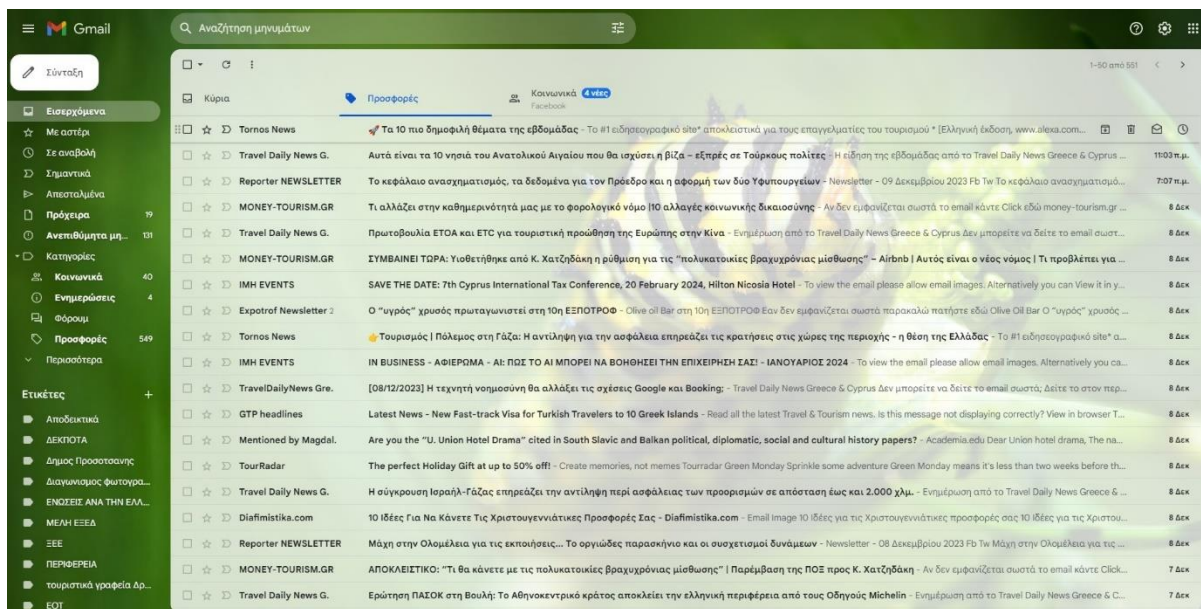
Gmail
Αναζήτηση μηνυμάτων
Σύνταξη
Εισερχόμενα
Με αστέρι
Σε αναβολή
Σημαντικά
Απεσταλμένα
Πρόχειρα 19
Ανεπιθύμητα μη... 131
Κατηγορίες
Κοινωνικά 40
Ενημερώσεις 4
Φόρουμ
Προσφορές 549
Περισσότερα
Ετικέτες
Αποδεικτικά
ΔΕΚΠΟΤΑ
Δημος Προσσοτσανης
Διαγωνισμος φωτογρα...
ΕΝΩΣΕΙΣ ΑΝΑ ΤΗΝ ΕΛΛ...
ΜΕΛΗ ΕΞΕΔ
ΞΕΕ
ΠΕΡΙΦΕΡΕΙΑ
τουριστικά γραφεία Δρ...
ΕΟΤ

1-50 από 551
Κύρια
Προσφορές
Κοινωνικά 4 νέες Facebook

| | | |
|---|---|---|
| Tornos News | Τα 10 πιο δημοφιλή θέματα της εβδομάδας - Το #1 ειδησεογραφικό site* αποκλειστικά για τους επαγγελματίες του τουρισμού * [Ελληνική έκδοση, www.alexa.com... | |
| Travel Daily News G. | Αυτά είναι τα 10 νησιά του Ανατολικού Αιγαίου που θα ισχύσει η βίζα – εξπρές σε Τούρκους πολίτες - Η είδηση της εβδομάδας από το Travel Daily News Greece & Cyprus ... | 11:03 π.μ. |
| Reporter NEWSLETTER | Το κεφάλαιο ανασχηματισμός, τα δεδομένα για τον Πρόεδρο και η αφορμή των δυο Υφυπουργείων - Newsletter - 09 Δεκεμβρίου 2023 Fb Tw Το κεφάλαιο ανασχηματισμό... | 7:07 π.μ. |
| MONEY-TOURISM.GR | Τι αλλάζει στην καθημερινότητά μας με το φορολογικό νόμο |10 αλλαγές κοινωνικής δικαιοσύνης - Αν δεν εμφανίζεται σωστά το email κάντε Click εδώ money-tourism.gr ... | 8 Δεκ |
| Travel Daily News G. | Πρωτοβουλία ΕΤΟΑ και ETC για τουριστική προώθηση της Ευρώπης στην Κίνα - Ενημέρωση από το Travel Daily News Greece & Cyprus Δεν μπορείτε να δείτε το email σωστ... | 8 Δεκ |
| MONEY-TOURISM.GR | ΣΥΜΒΑΙΝΕΙ ΤΩΡΑ: Υιοθετήθηκε από Κ. Χατζηδάκη η ρύθμιση για τις "πολυκατοικίες βραχυχρόνιας μίσθωσης" - Airbnb | Αυτός είναι ο νέος νόμος | Τι προβλέπει για ... | 8 Δεκ |
| IMH EVENTS | SAVE THE DATE: 7th Cyprus International Tax Conference, 20 February 2024, Hilton Nicosia Hotel - To view the email please allow email images. Alternatively you can View it in y... | 8 Δεκ |
| Expotrof Newsletter 2 | Ο "υγρός" χρυσός πρωταγωνιστεί στη 10η ΕΞΠΟΤΡΟΦ - Olive oil Bar στη 10η ΕΞΠΟΤΡΟΦ Εάν δεν εμφανίζεται σωστά παρακαλώ πατήστε εδώ Olive Oil Bar Ο "υγρός" χρυσός ... | 8 Δεκ |
| Tornos News | Τουρισμός | Πόλεμος στη Γάζα: Η αντίληψη για την ασφάλεια επηρεάζει τις κρατήσεις στις χώρες της περιοχής - η θέση της Ελλάδας - Το #1 ειδησεογραφικό site* α... | 8 Δεκ |
| IMH EVENTS | IN BUSINESS - ΑΦΙΕΡΩΜΑ - AI: ΠΩΣ ΤΟ AI ΜΠΟΡΕΙ ΝΑ ΒΟΗΘΗΣΕΙ ΤΗΝ ΕΠΙΧΕΙΡΗΣΗ ΣΑΣ! - ΙΑΝΟΥΑΡΙΟΣ 2024 - To view the email please allow email images. Alternatively you ca... | 8 Δεκ |
| TravelDailyNews Gre. | [08/12/2023] Η τεχνητή νοημοσύνη θα αλλάξει τις σχέσεις Google και Booking; - Travel Daily News Greece & Cyprus Δεν μπορείτε να δείτε το email σωστά; Δείτε το στον περ... | 8 Δεκ |
| GTP headlines | Latest News - New Fast-track Visa for Turkish Travelers to 10 Greek Islands - Read all the latest Travel & Tourism news. Is this message not displaying correctly? View in browser T... | 8 Δεκ |
| Mentioned by Magdal. | Are you the "U. Union Hotel Drama" cited in South Slavic and Balkan political, diplomatic, social and cultural history papers? - Academia.edu Dear Union hotel drama, The na... | 8 Δεκ |
| TourRadar | The perfect Holiday Gift at up to 50% off! - Create memories, not memes Tourradar Green Monday Sprinkle some adventure Green Monday means it's less than two weeks before th... | 8 Δεκ |
| Travel Daily News G. | Η σύγκρουση Ισραήλ-Γάζας επηρεάζει την αντίληψη περί ασφάλειας των προορισμών σε απόσταση έως και 2.000 χλμ. - Ενημέρωση από το Travel Daily News Greece & ... | 8 Δεκ |
| Diafimistika.com | 10 Ιδέες Για Να Κάνετε Τις Χριστουγεννιάτικες Προσφορές Σας - Diafimistika.com - Email Image 10 Ιδέες για τις Χριστουγεννιάτικες προσφορές σας 10 Ιδέες για τις Χριστου... | 8 Δεκ |
| Reporter NEWSLETTER | Μάχη στην Ολομέλεια για τις εκποιήσεις... Το οργιώδες παρασκήνιο και οι συσχετισμοί δυνάμεων - Newsletter - 08 Δεκεμβρίου 2023 Fb Tw Μάχη στην Ολομέλεια για τις ... | 8 Δεκ |
| MONEY-TOURISM.GR | ΑΠΟΚΛΕΙΣΤΙΚΟ: "Τι θα κάνετε με τις πολυκατοικίες βραχυχρόνιας μίσθωσης" | Παρέμβαση της ΠΟΞ προς Κ. Χατζηδάκη - Αν δεν εμφανίζεται σωστά το email κάντε Click... | 7 Δεκ |
| Travel Daily News G. | Ερώτηση ΠΑΣΟΚ στη Βουλή: Το Αθηνοκεντρικό κράτος αποκλείει την ελληνική περιφέρεια από τους Οδηγούς Michelin - Ενημέρωση από το Travel Daily News Greece & C... | 7 Δεκ |